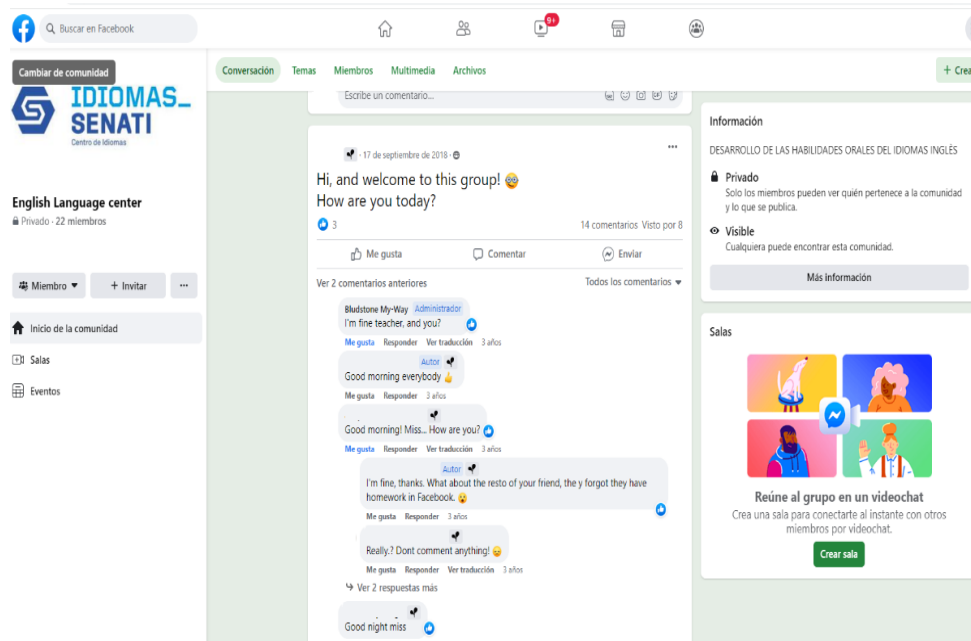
Buscar en Facebook

9+

Cambiar de comunidad

IDIOMAS_
SENATI
Centro de Idiomas

English Language center
Privado · 22 miembros

Miembro
+ Invitar
···

Inicio de la comunidad
Salas
Eventos

Conversación
Temas
Miembros
Multimedia
Archivos
+ Cre

Escribe un comentario...

· 17 de septiembre de 2018 ·

Hi, and welcome to this group! 😀
How are you today?

3
14 comentarios Visto por 8

Me gusta
Comentar
Enviar

Ver 2 comentarios anteriores
Todos los comentarios

Bludstone My-Way Administrador
I'm fine teacher, and you?
Me gusta Responder Ver traducción 3 años

Autor
Good morning everybody 👍
Me gusta Responder 3 años

Good morning! Miss... How are you?
Me gusta Responder Ver traducción 3 años

Autor
I'm fine, thanks. What about the resto of your friend, the y forgot they have homework in Facebook. 😮
Me gusta Responder 3 años

Really.? Dont comment anything! 😞
Me gusta Responder Ver traducción 3 años

Ver 2 respuestas más

Good night miss

Información
DESARROLLO DE LAS HABILIDADES ORALES DEL IDIOMAS INGLÉS
Privado
Solo los miembros pueden ver quién pertenece a la comunidad y lo que se publica.
Visible
Cualquiera puede encontrar esta comunidad.
Más información

Salas
Reúne al grupo en un videochat
Crea una sala para conectarte al instante con otros miembros por videochat.
Crear sala